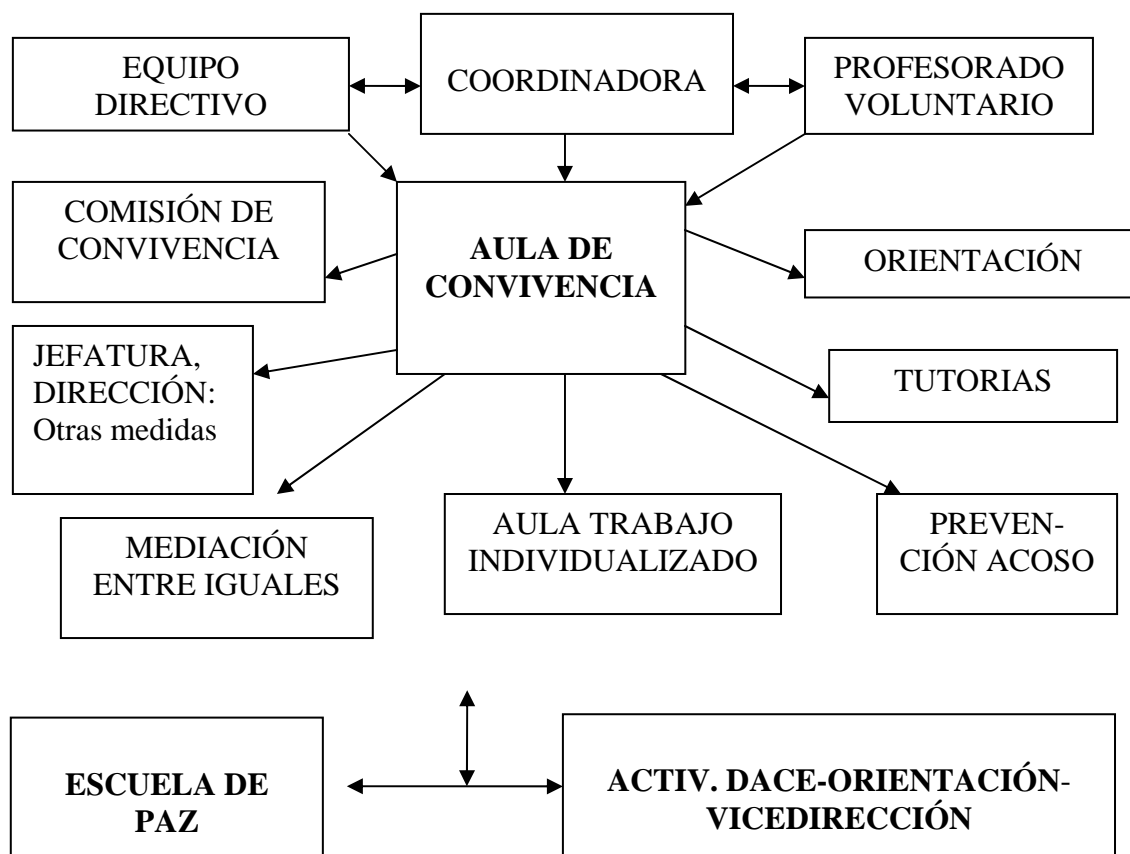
EQUIPO DIRECTIVO

COORDINADORA

PROFESORADO VOLUNTARIO

COMISIÓN DE CONVIVENCIA

AULA DE CONVIVENCIA

ORIENTACIÓN

JEFATURA, DIRECCIÓN: Otras medidas

TUTORIAS

MEDIACIÓN ENTRE IGUALES

AULA TRABAJO INDIVIDUALIZADO

PREVENCIÓN ACOSO

ESCUELA DE PAZ

ACTIV. DACE-ORIENTACIÓN-VICEDIRECCIÓN